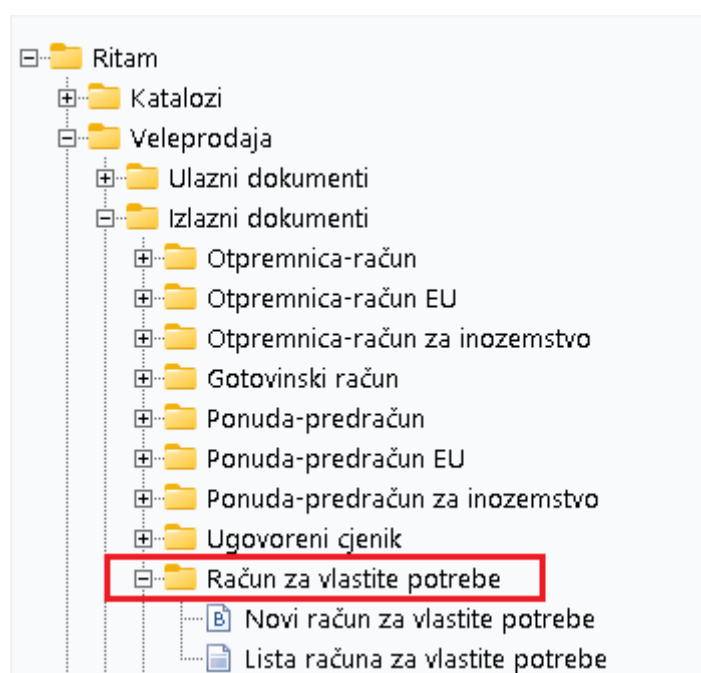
Ritam
Katalozi
Veleprodaja
Ulazni dokumenti
Izlazni dokumenti
Otpremnica-račun
Otpremnica-račun EU
Otpremnica-račun za inozemstvo
Gotovinski račun
Ponuda-predračun
Ponuda-predračun EU
Ponuda-predračun za inozemstvo
Ugovoreni cjenik
Račun za vlastite potrebe
B Novi račun za vlastite potrebe
Lista računa za vlastite potrebe